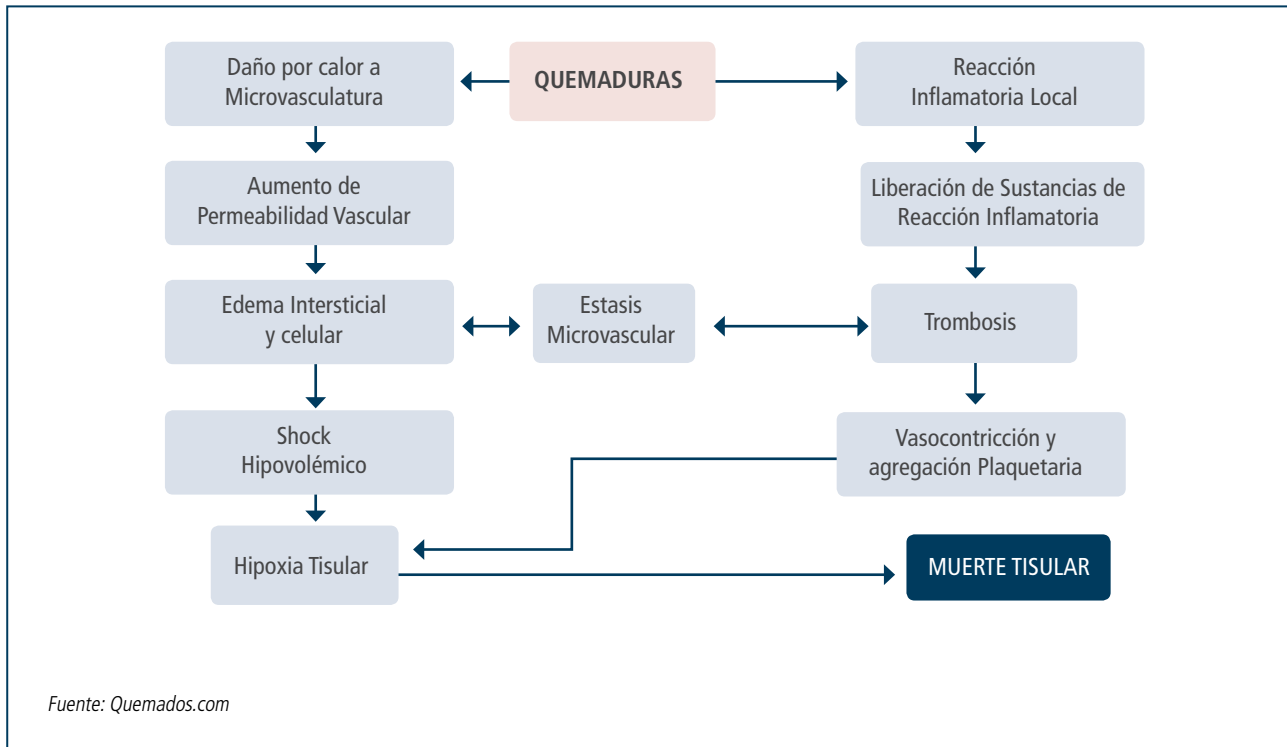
Daño por calor a Microvasculatura

QUEMADURAS

Reacción Inflamatoria Local

Aumento de Permeabilidad Vascular

Liberación de Sustancias de Reacción Inflamatoria

Edema Intersticial y celular

Estasis Microvascular

Trombosis

Shock Hipovolémico

Vasocontricción y agregación Plaquetaria

Hipoxia Tisular

MUERTE TISULAR

Fuente: Quemados.com